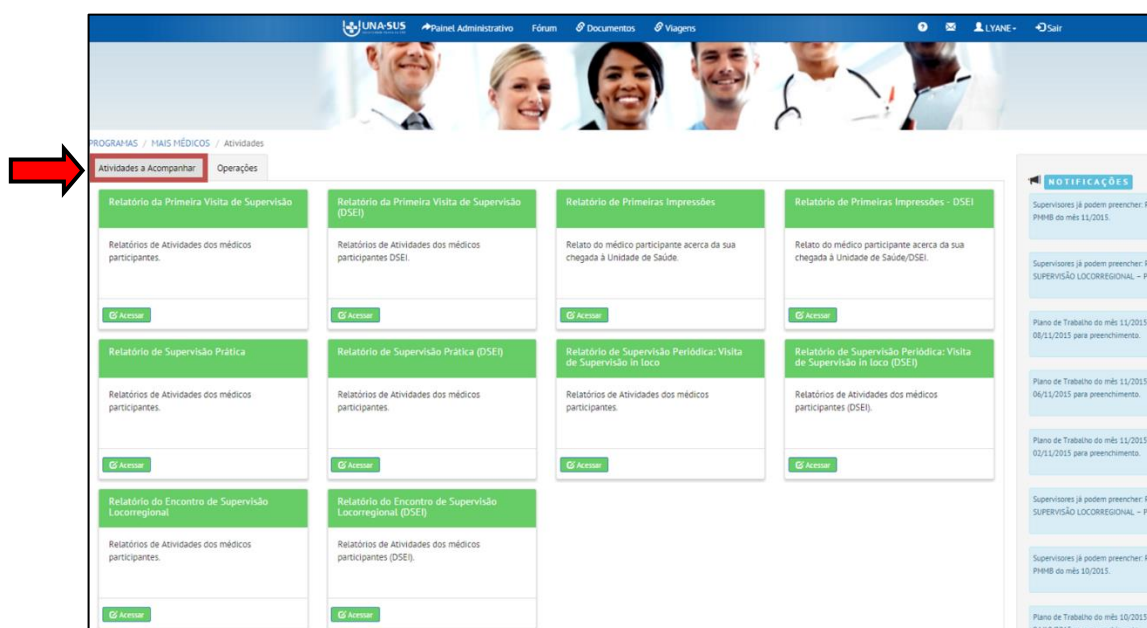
UNA-SUS Painel Administrativo Fórum Documentos Viagens LYANE Sair

PROGRAMAS / MAIS MÉDICOS / Atividades

Atividades a Acompanhar Operações

Relatório da Primeira Visita de Supervisão
Relatórios de Atividades dos médicos participantes.
Acessar

Relatório da Primeira Visita de Supervisão (DSEI)
Relatórios de Atividades dos médicos participantes DSEI.
Acessar

Relatório de Primeiras Impressões
Relato do médico participante acerca da sua chegada à Unidade de Saúde.
Acessar

Relatório de Primeiras Impressões - DSEI
Relato do médico participante acerca da sua chegada à Unidade de Saúde/DSEI.
Acessar

Relatório de Supervisão Prática
Relatórios de Atividades dos médicos participantes.
Acessar

Relatório de Supervisão Prática (DSEI)
Relatórios de Atividades dos médicos participantes.
Acessar

Relatório de Supervisão Periódica: Visita de Supervisão in loco
Relatórios de Atividades dos médicos participantes.
Acessar

Relatório de Supervisão Periódica: Visita de Supervisão in loco (DSEI)
Relatórios de Atividades dos médicos participantes (DSEI).
Acessar

Relatório do Encontro de Supervisão Locorregional
Relatórios de Atividades dos médicos participantes.
Acessar

Relatório do Encontro de Supervisão Locorregional (DSEI)
Relatórios de Atividades dos médicos participantes (DSEI).
Acessar

NOTIFICAÇÕES
Supervisores já podem preencher: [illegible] PMMB do mês 11/2015.
Supervisores já podem preencher: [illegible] SUPERVISÃO LOCORREGIONAL – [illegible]
Plano de Trabalho do mês 11/2015 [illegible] 08/11/2015 para preenchimento.
Plano de Trabalho do mês 11/2015 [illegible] 06/11/2015 para preenchimento.
Plano de Trabalho do mês 11/2015 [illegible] 02/11/2015 para preenchimento.
Supervisores já podem preencher: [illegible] SUPERVISÃO LOCORREGIONAL – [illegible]
Supervisores já podem preencher: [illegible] PMMB do mês 10/2015.
Plano de Trabalho do mês 10/2015 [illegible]